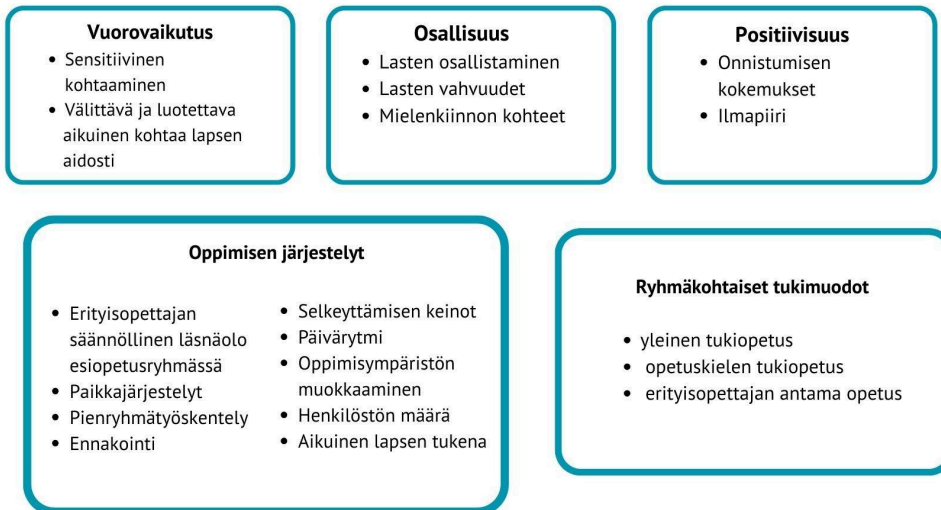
**Vuorovaikutus**
- Sensitiivinen kohtaaminen
- Välittävä ja luotettava aikuinen kohtaa lapsen aidosti

**Osallisuus**
- Lasten osallistaminen
- Lasten vahvuudet
- Mielenkiinnon kohteet

**Positiivisuus**
- Onnistumisen kokemukset
- Ilmapiiri

**Oppimisen järjestelyt**
- Erityisopettajan säännöllinen läsnäolo esiopetusryhmässä
- Paikkajärjestelyt
- Pienryhmätyöskentely
- Ennakointi

- Selkeyttämisen keinot
- Päivärytmi
- Oppimisympäristön muokkaaminen
- Henkilöstön määrä
- Aikuinen lapsen tukena

**Ryhmäkohtaiset tukimuodot**
- yleinen tukiopetus
- opetuskielen tukiopetus
- erityisopettajan antama opetus